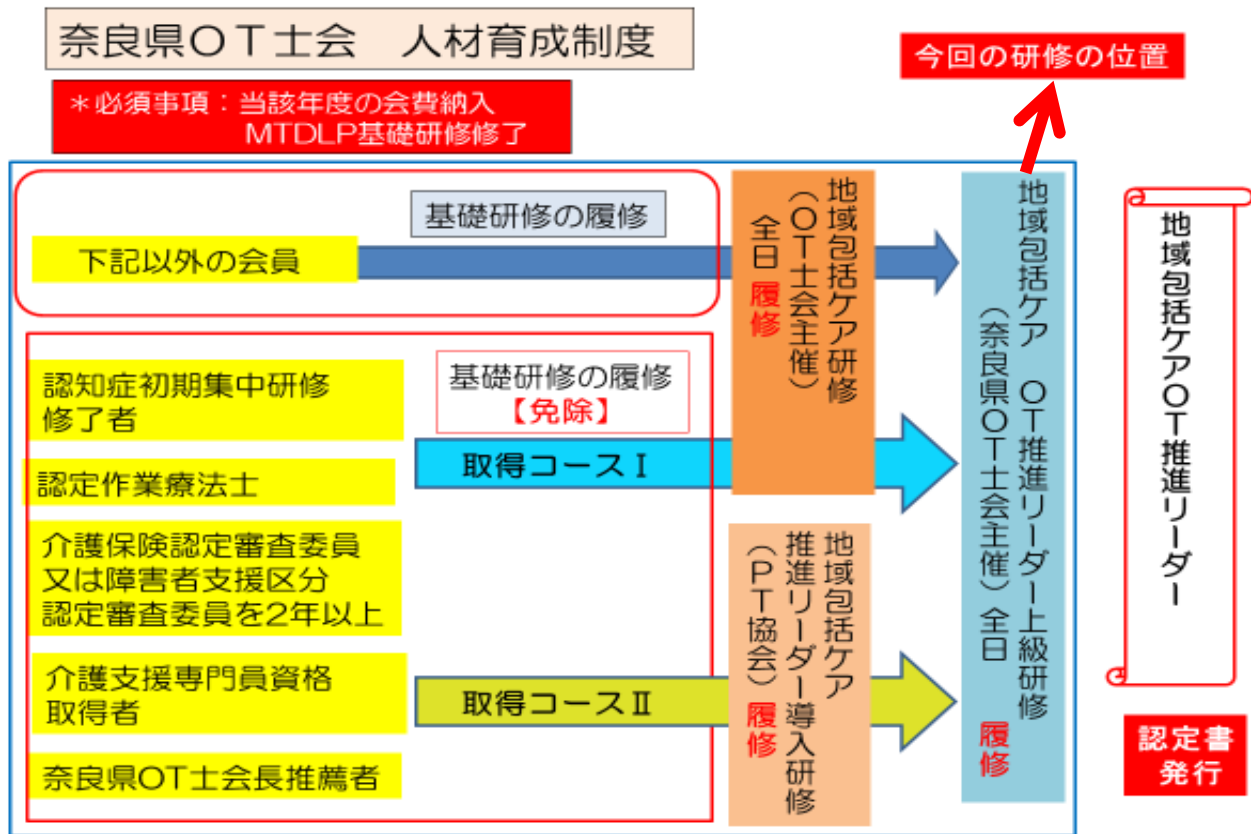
奈良県ＯＴ士会　人材育成制度

＊必須事項：当該年度の会費納入
MTDLP基礎研修修了

今回の研修の位置

基礎研修の履修

下記以外の会員

地域包括ケア研修（ＯＴ士会主催）全日
履修

地域包括ケア　ＯＴ推進リーダー上級研修（奈良県ＯＴ士会主催）全日
履修

地域包括ケアＯＴ推進リーダー

認知症初期集中研修修了者

基礎研修の履修
【免除】

取得コースⅠ

認定作業療法士

介護保険認定審査委員又は障害者支援区分認定審査委員を2年以上

地域包括ケア推進リーダー導入研修（ＰＴ協会）
履修

介護支援専門員資格取得者

取得コースⅡ

奈良県OT士会長推薦者

認定書発行